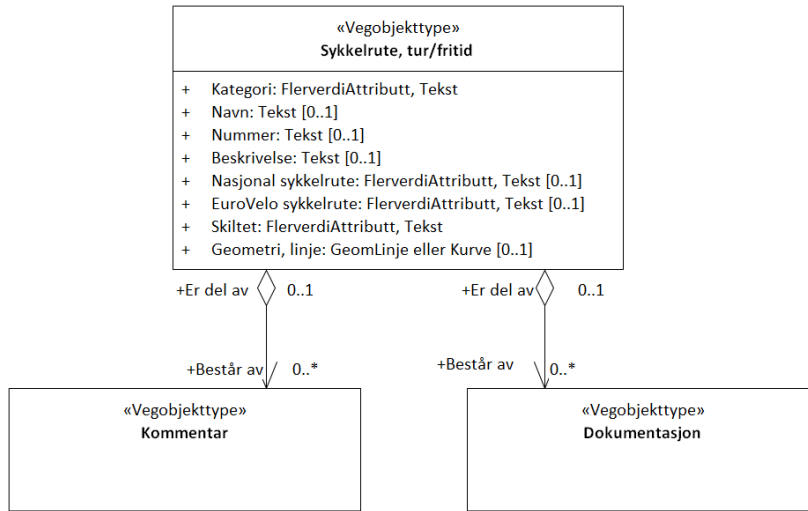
«Vegobjekttype»
Sykkelrute, tur/fritid

+ Kategori: FlerverdiAttributt, Tekst
+ Navn: Tekst [0..1]
+ Nummer: Tekst [0..1]
+ Beskrivelse: Tekst [0..1]
+ Nasjonal sykkelrute: FlerverdiAttributt, Tekst [0..1]
+ EuroVelo sykkelrute: FlerverdiAttributt, Tekst [0..1]
+ Skiltet: FlerverdiAttributt, Tekst
+ Geometri, linje: GeomLinje eller Kurve [0..1]

+Er del av 0..1

+Består av 0..*

+Er del av 0..1

+Består av 0..*

«Vegobjekttype»
Kommentar

«Vegobjekttype»
Dokumentasjon